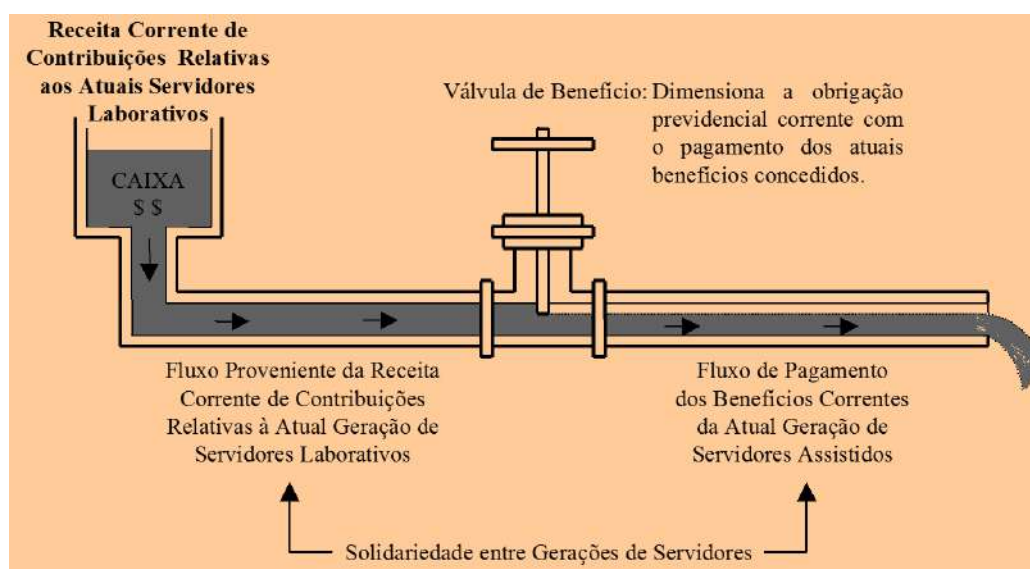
Receita Corrente de Contribuições Relativas aos Atuais Servidores Laborativos

CAIXA
$ $

Válvula de Benefício: Dimensiona a obrigação previdencial corrente com o pagamento dos atuais benefícios concedidos.

Fluxo Proveniente da Receita Corrente de Contribuições Relativas à Atual Geração de Servidores Laborativos

Fluxo de Pagamento dos Benefícios Correntes da Atual Geração de Servidores Assistidos

Solidariedade entre Gerações de Servidores